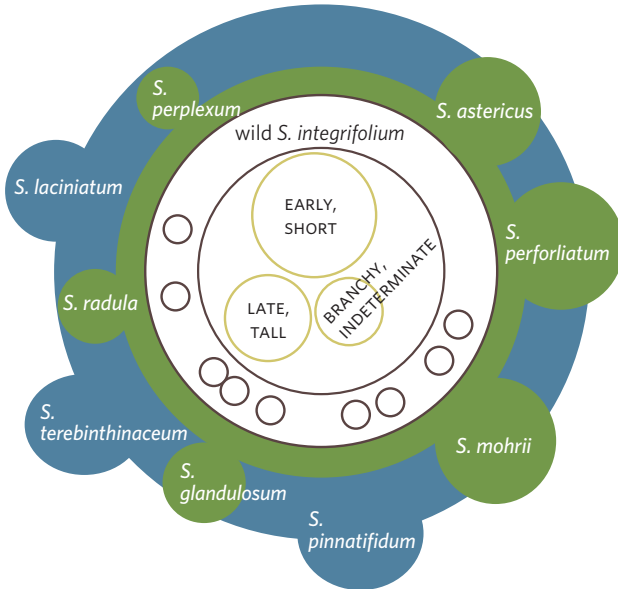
S. perplexum

S. astericus

wild S. integrifolium

S. laciniatum

EARLY, SHORT

S. perforliatum

BRANCHY, INDETERMINATE

S. radula

LATE, TALL

S. terebinthinaceum

S. mohrii

S. glandulosum

S. pinnatifidum